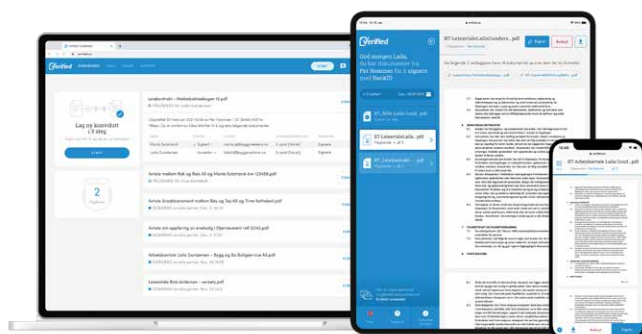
Verified

Lag ny kontrakt i 3 steg

Start

2

Leiekontrakt – Møllebakkeleiligheten 12.pdf

Avtale mellom Bøg og Ros AS og Marte Solstrand

Avtale om opplæring av endelig i Bjerneveien

Arbeidsavtale Laila Gundersen – Bygg og By Boligservice AS

Leverandør Bolt–bilder – variabel.pdf

Verified

God morgen Laila. Du har dokumenter fra Per Hammer fra å signere med BankID

BT_Arbeidsavtale_Laila Gundersen...pdf

BT_Arbeidsavtale_Laila Gund...pdf

Signer

Avslutt

BT Arbeidsavtale Laila Gund...pdf

Signer